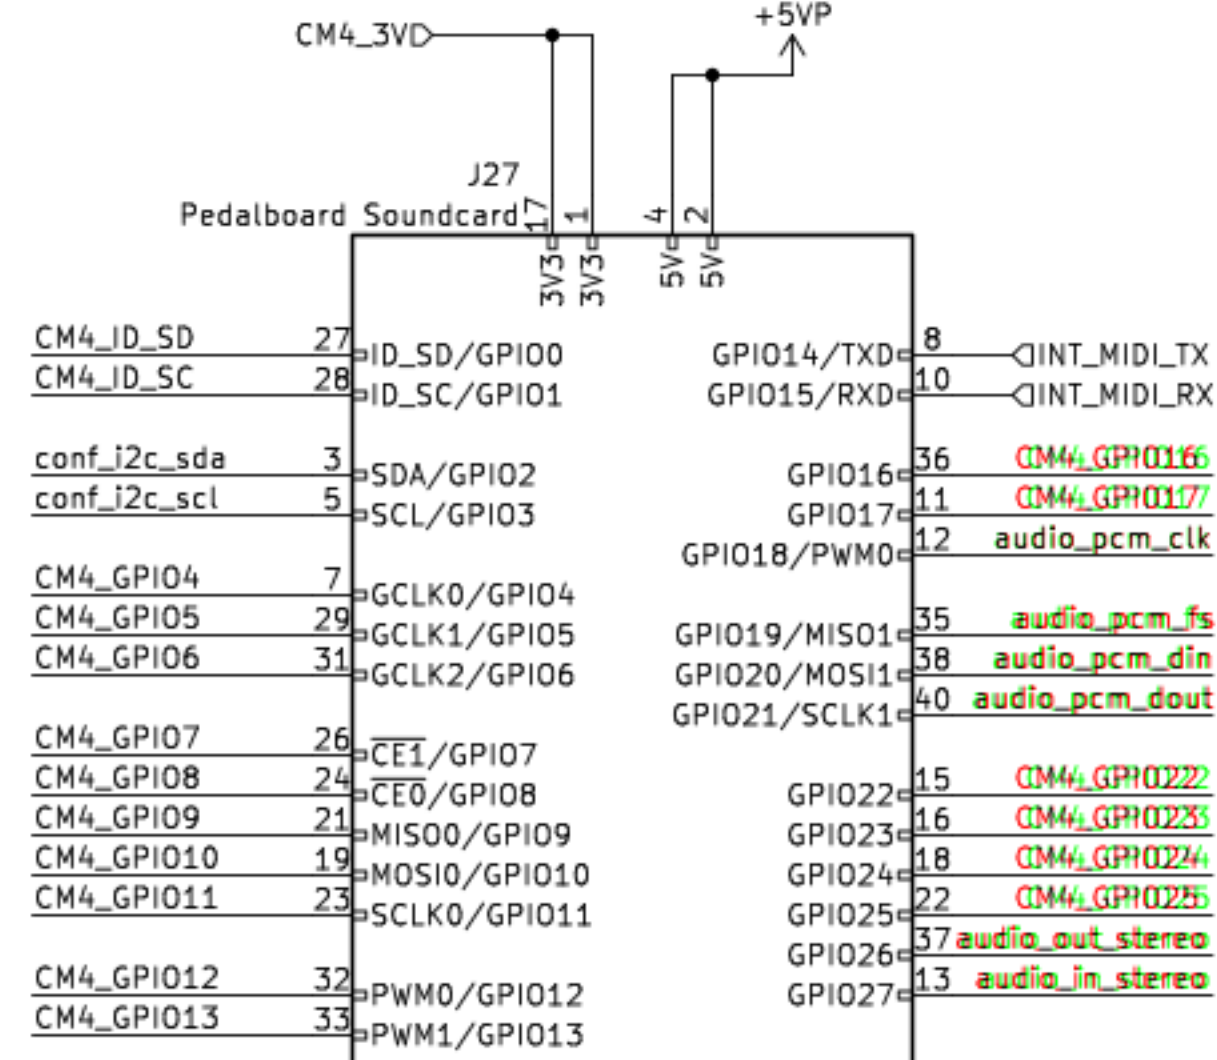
CM4_3V3
+5VP
J27
Pedalboard Soundcard
17
1
4
2
3V3
3V3
5V
5V

CM4_ID_SD 27 ID_SD/GPIO0
CM4_ID_SC 28 ID_SC/GPIO1
conf_i2c_sda 3 SDA/GPIO2
conf_i2c_scl 5 SCL/GPIO3
CM4_GPIO4 7 GCLK0/GPIO4
CM4_GPIO5 29 GCLK1/GPIO5
CM4_GPIO6 31 GCLK2/GPIO6
CM4_GPIO7 26 $\overline{CE1}$/GPIO7
CM4_GPIO8 24 $\overline{CE0}$/GPIO8
CM4_GPIO9 21 MISO0/GPIO9
CM4_GPIO10 19 MOSI0/GPIO10
CM4_GPIO11 23 SCLK0/GPIO11
CM4_GPIO12 32 PWM0/GPIO12
CM4_GPIO13 33 PWM1/GPIO13

GPIO14/TXD 8 INT_MIDI_TX
GPIO15/RXD 10 INT_MIDI_RX
GPIO16 36 CM4_GPIO16
GPIO17 11 CM4_GPIO17
GPIO18/PWM0 12 audio_pcm_clk
GPIO19/MISO1 35 audio_pcm_fs
GPIO20/MOSI1 38 audio_pcm_din
GPIO21/SCLK1 40 audio_pcm_dout
GPIO22 15 CM4_GPIO22
GPIO23 16 CM4_GPIO23
GPIO24 18 CM4_GPIO24
GPIO25 22 CM4_GPIO25
GPIO26 37 audio_out_stereo
GPIO27 13 audio_in_stereo